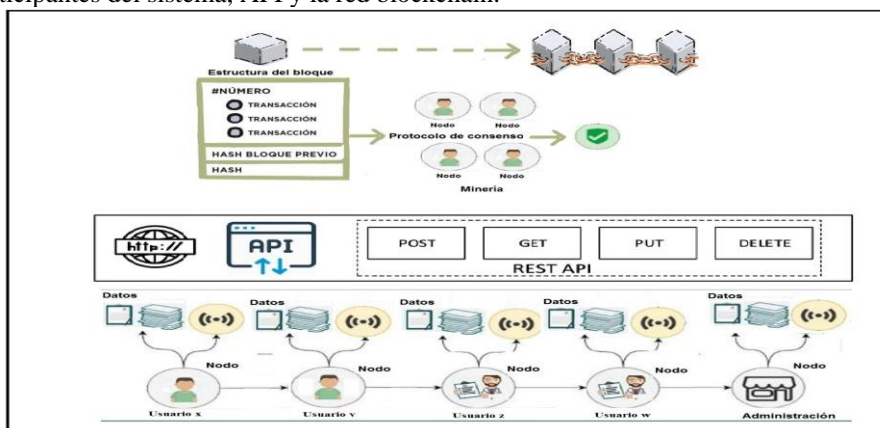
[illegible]ticipantes del sistema, API y la red blockchain.

Estructura del bloque

#NÚMERO
TRANSACCIÓN
TRANSACCIÓN
TRANSACCIÓN
HASH BLOQUE PREVIO
HASH

Nodo
Nodo
Protocolo de consenso
Nodo
Nodo
Minería

http://
API

POST
GET
PUT
DELETE
REST API

Datos
Datos
Datos
Datos
Datos

Nodo
Nodo
Nodo
Nodo
Nodo

Usuario x
Usuario y
Usuario z
Usuario w
Administración